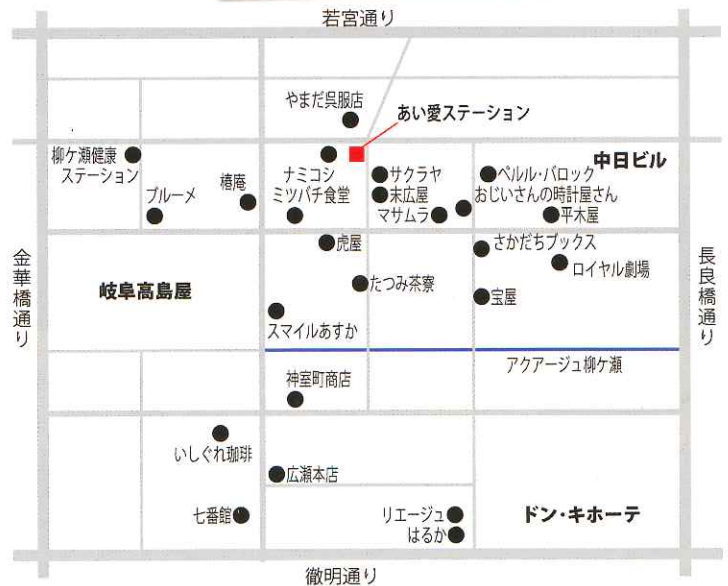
若宮通り

やまだ呉服店

あい愛ステーション

柳ケ瀬健康ステーション

ブルーメ

楢庵

ナミコシ

ミツバチ食堂

サクラヤ

末広屋

マサムラ

ペルル・バロック

おじいさんの時計屋さん

平木屋

中日ビル

虎屋

たつみ茶寮

スマイルあすか

さかだちブックス

ロイヤル劇場

宝屋

金華橋通り

岐阜高島屋

長良橋通り

アクアージュ柳ケ瀬

神室町商店

いしぐれ珈琲

広瀬本店

七番館

リエージュ

はるか

ドン・キホーテ

徹明通り